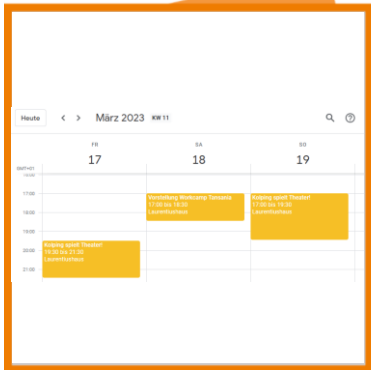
Heute
< >
März 2023 KW 11

FR
17

SA
18

SO
19

GMT+01
16:00
17:00
18:00
19:00
20:00
21:00

Vorstellung Workcamp Tansania
17:00 bis 18:30
Laurentiushaus

Kolping spielt Theater!
17:00 bis 19:30
Laurentiushaus

Kolping spielt Theater!
19:30 bis 21:30
Laurentiushaus